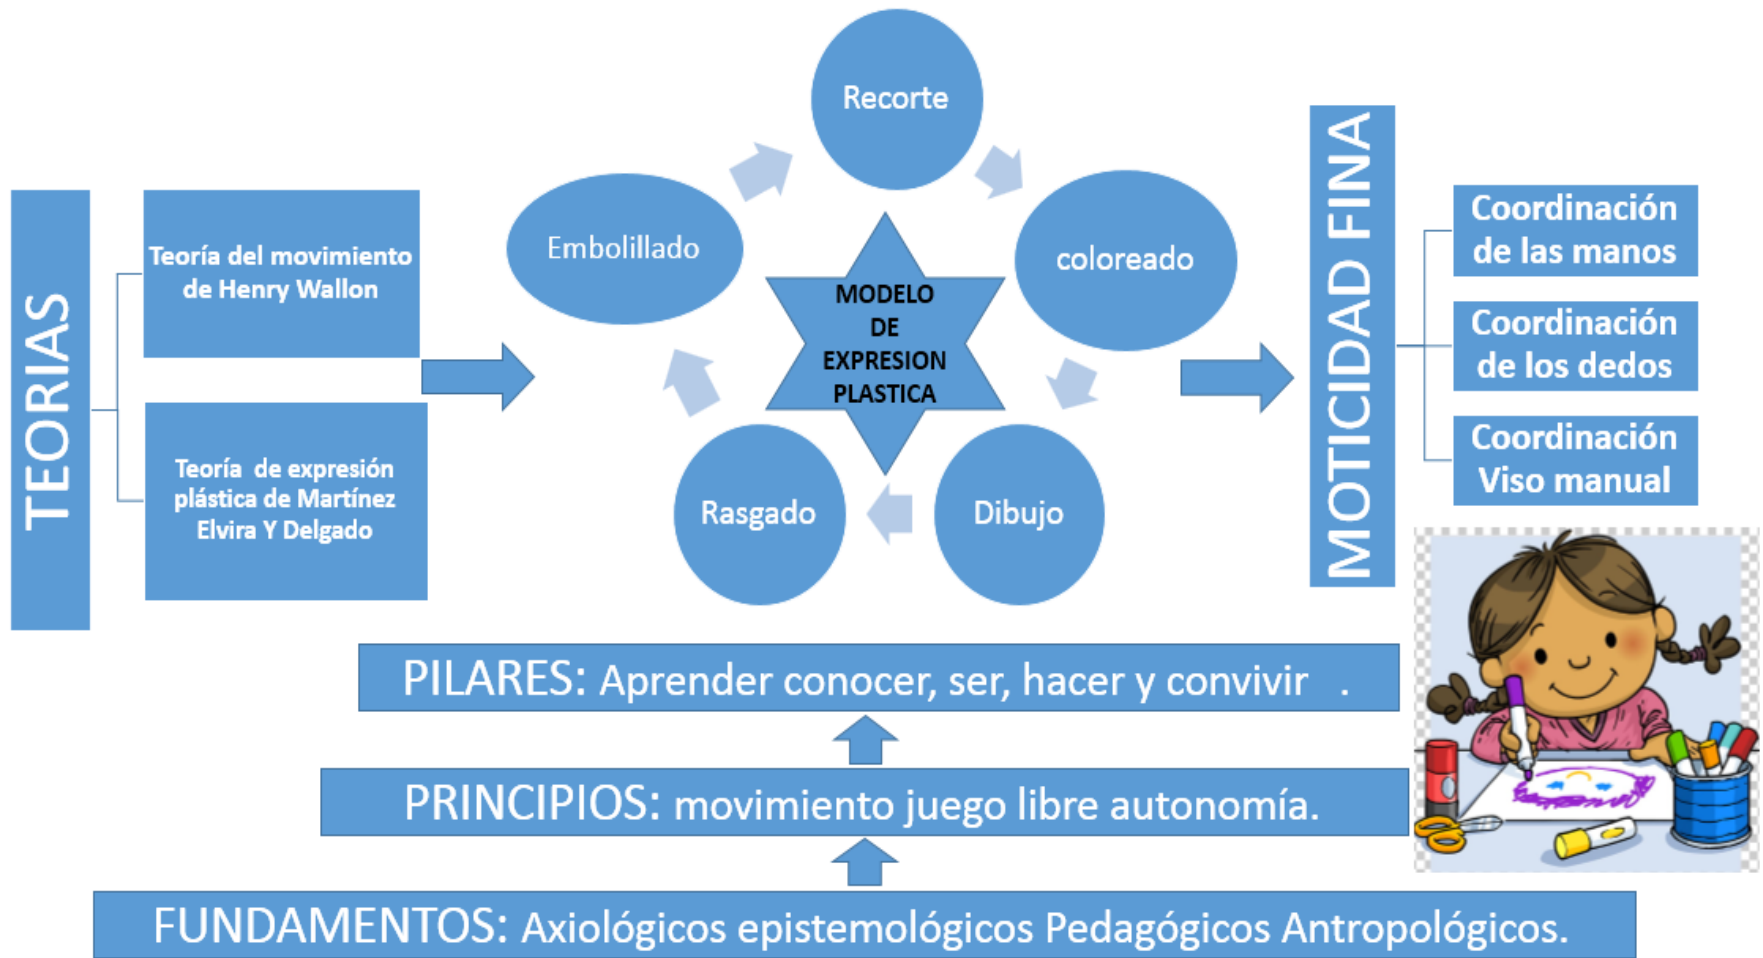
TEORIAS

Teoría del movimiento de Henry Wallon

Teoría de expresión plástica de Martínez Elvira Y Delgado

Recorte

coloreado

Dibujo

Rasgado

Embolillado

MODELO DE EXPRESION PLASTICA

MOTICIDAD FINA

Coordinación de las manos

Coordinación de los dedos

Coordinación Viso manual

PILARES: Aprender conocer, ser, hacer y convivir .

PRINCIPIOS: movimiento juego libre autonomía.

FUNDAMENTOS: Axiológicos epistemológicos Pedagógicos Antropológicos.